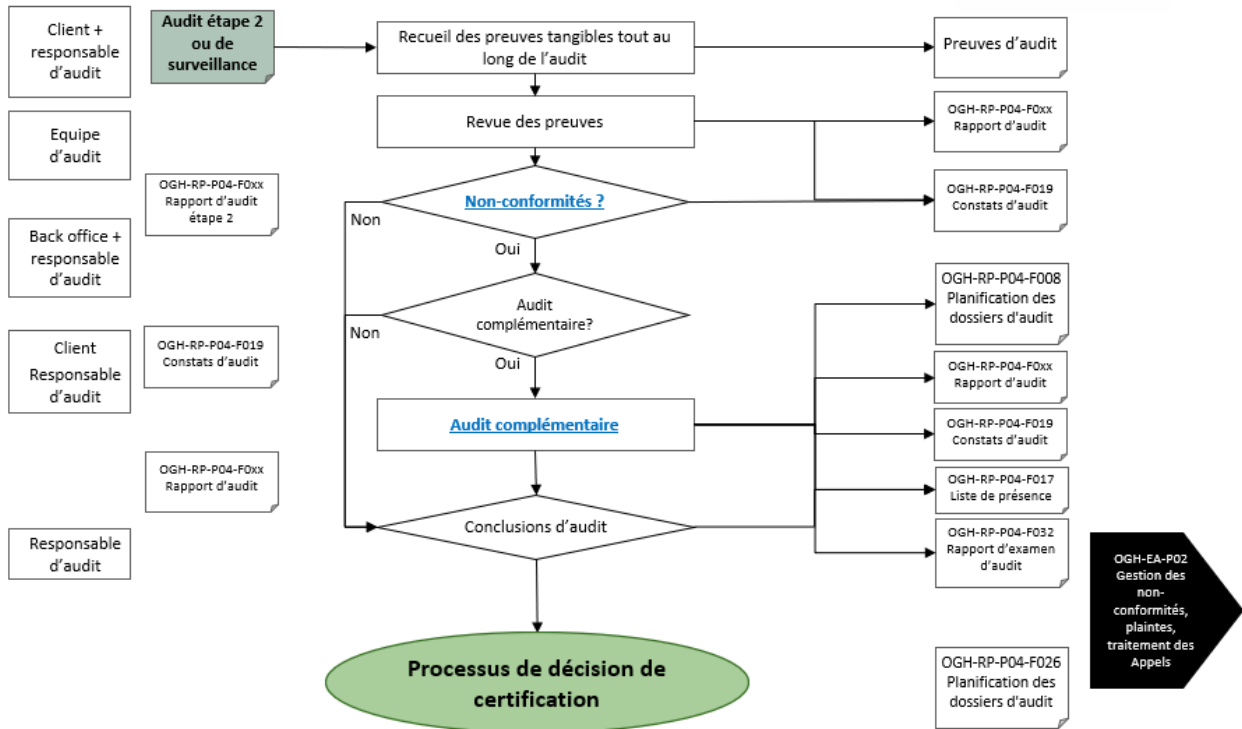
Client + responsable d'audit

Audit étape 2 ou de surveillance

Recueil des preuves tangibles tout au long de l'audit

Preuves d'audit

Equipe d'audit

Revue des preuves

OGH-RP-P04-F0xx Rapport d'audit

OGH-RP-P04-F0xx Rapport d'audit étape 2

Non

Non-conformités ?

OGH-RP-P04-F019 Constats d'audit

Oui

Back office + responsable d'audit

Audit complémentaire?

OGH-RP-P04-F008 Planification des dossiers d'audit

Non

Oui

Client Responsable d'audit

OGH-RP-P04-F019 Constats d'audit

OGH-RP-P04-F0xx Rapport d'audit

Audit complémentaire

OGH-RP-P04-F019 Constats d'audit

OGH-RP-P04-F0xx Rapport d'audit

OGH-RP-P04-F017 Liste de présence

Conclusions d'audit

Responsable d'audit

OGH-RP-P04-F032 Rapport d'examen d'audit

OGH-EA-P02 Gestion des non-conformités, plaintes, traitement des Appels

Processus de décision de certification

OGH-RP-P04-F026 Planification des dossiers d'audit